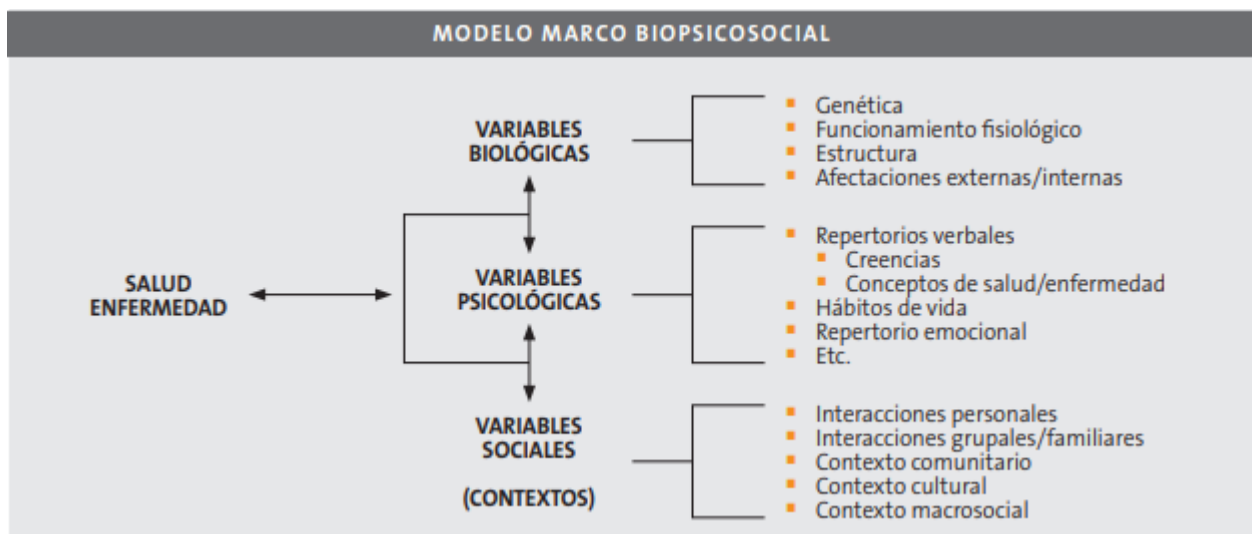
MODELO MARCO BIOPSICOSOCIAL

SALUD
ENFERMEDAD

VARIABLES
BIOLÓGICAS

- Genética
- Funcionamiento fisiológico
- Estructura
- Afectaciones externas/internas

VARIABLES
PSICOLÓGICAS

- Repertorios verbales
  - Creencias
  - Conceptos de salud/enfermedad
- Hábitos de vida
- Repertorio emocional
- Etc.

VARIABLES
SOCIALES

(CONTEXTOS)

- Interacciones personales
- Interacciones grupales/familiares
- Contexto comunitario
- Contexto cultural
- Contexto macrosocial